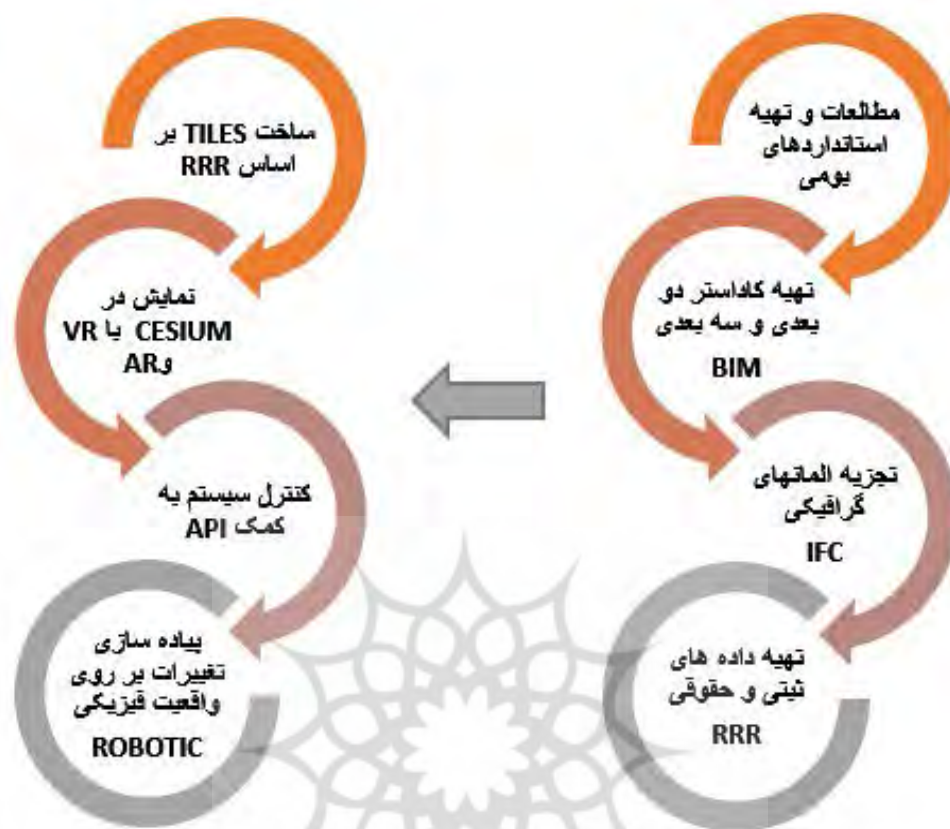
مطالعات و تهیه استانداردهای بومی

تهیه کاداستر دو بعدی و سه بعدی BIM

تجزیه المانهای گرافیکی IFC

تهیه داده های ثبتی و حقوقی RRR

ساخت TILES بر اساس RRR

نمایش در CESIUM یا VR وAR

کنترل سیستم به کمک API

پیاده سازی تغییرات بر روی واقعیت فیزیکی ROBOTIC